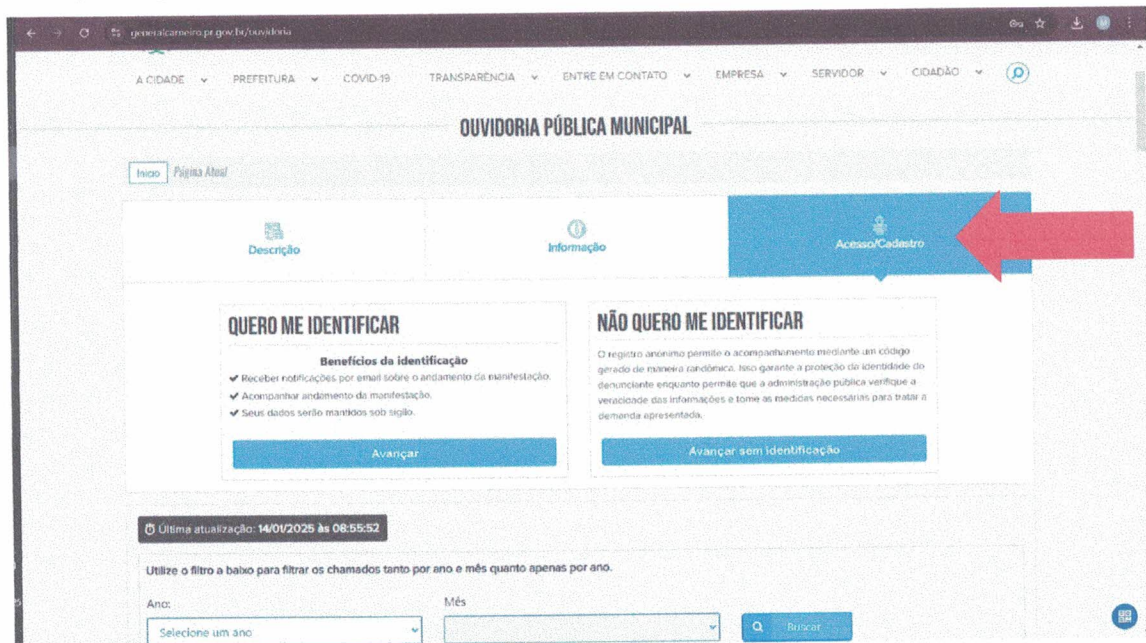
generalcarneiro.pr.gov.br/ouvidoria

A CIDADE PREFEITURA COVID-19 TRANSPARÊNCIA ENTRE EM CONTATO EMPRESA SERVIDOR CIDADÃO

OUVIDORIA PÚBLICA MUNICIPAL

Início Página Atual

Descrição Informação Acesso/Cadastro

QUERO ME IDENTIFICAR

Benefícios da identificação

✔ Receber notificações por email sobre o andamento da manifestação.
✔ Acompanhar andamento da manifestação.
✔ Seus dados serão mantidos sob sigilo.

Avançar

NÃO QUERO ME IDENTIFICAR

O registro anônimo permite o acompanhamento mediante um código gerado de maneira randômica. Isso garante a proteção da identidade do denunciante enquanto permite que a administração pública verifique a veracidade das informações e tome as medidas necessárias para tratar a demanda apresentada.

Avançar sem identificação

Última atualização: 14/01/2025 às 08:55:52

Utilize o filtro a baixo para filtrar os chamados tanto por ano e mês quanto apenas por ano.

Ano: Selecione um ano

Mês

Buscar